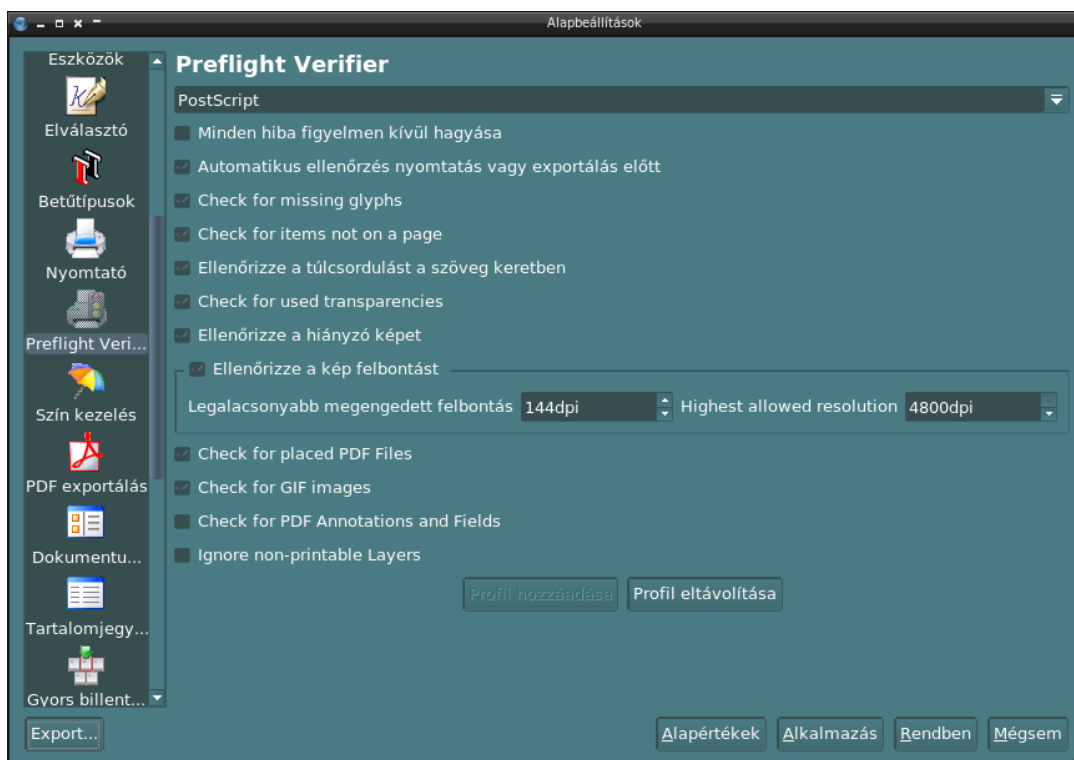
Alapbeállítások

Eszközök
Elválasztó
Betűtípusok
Nyomtató
Preflight Veri...
Szín kezelés
PDF exportálás
Dokumentu...
Tartalomjegy...
Gyors billent...

Preflight Verifier

PostScript

Minden hiba figyelmen kívül hagyása
Automatikus ellenőrzés nyomtatás vagy exportálás előtt
Check for missing glyphs
Check for items not on a page
Ellenőrizze a túlcsordulást a szöveg keretben
Check for used transparencies
Ellenőrizze a hiányzó képet
Ellenőrizze a kép felbontást
Legalacsonyabb megengedett felbontás 144dpi Highest allowed resolution 4800dpi
Check for placed PDF Files
Check for GIF images
Check for PDF Annotations and Fields
Ignore non-printable Layers

Profil hozzáadása Profil eltávolítása

Export...
Alapértékek Alkalmazás Rendben Mégsem